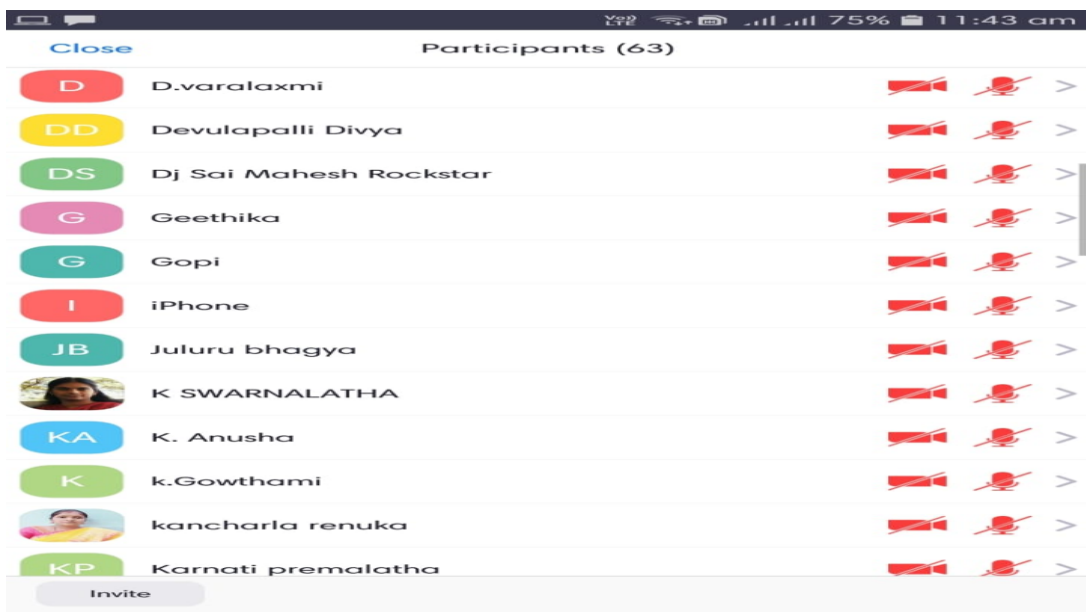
Vo) LTE 75% 11:43 am

Close

Participants (63)

D D.varalaxmi

DD Devulapalli Divya

DS Dj Sai Mahesh Rockstar

G Geethika

G Gopi

I iPhone

JB Juluru bhagya

K SWARNALATHA

KA K. Anusha

K k.Gowthami

kancharla renuka

KP Karnati premalatha

Invite